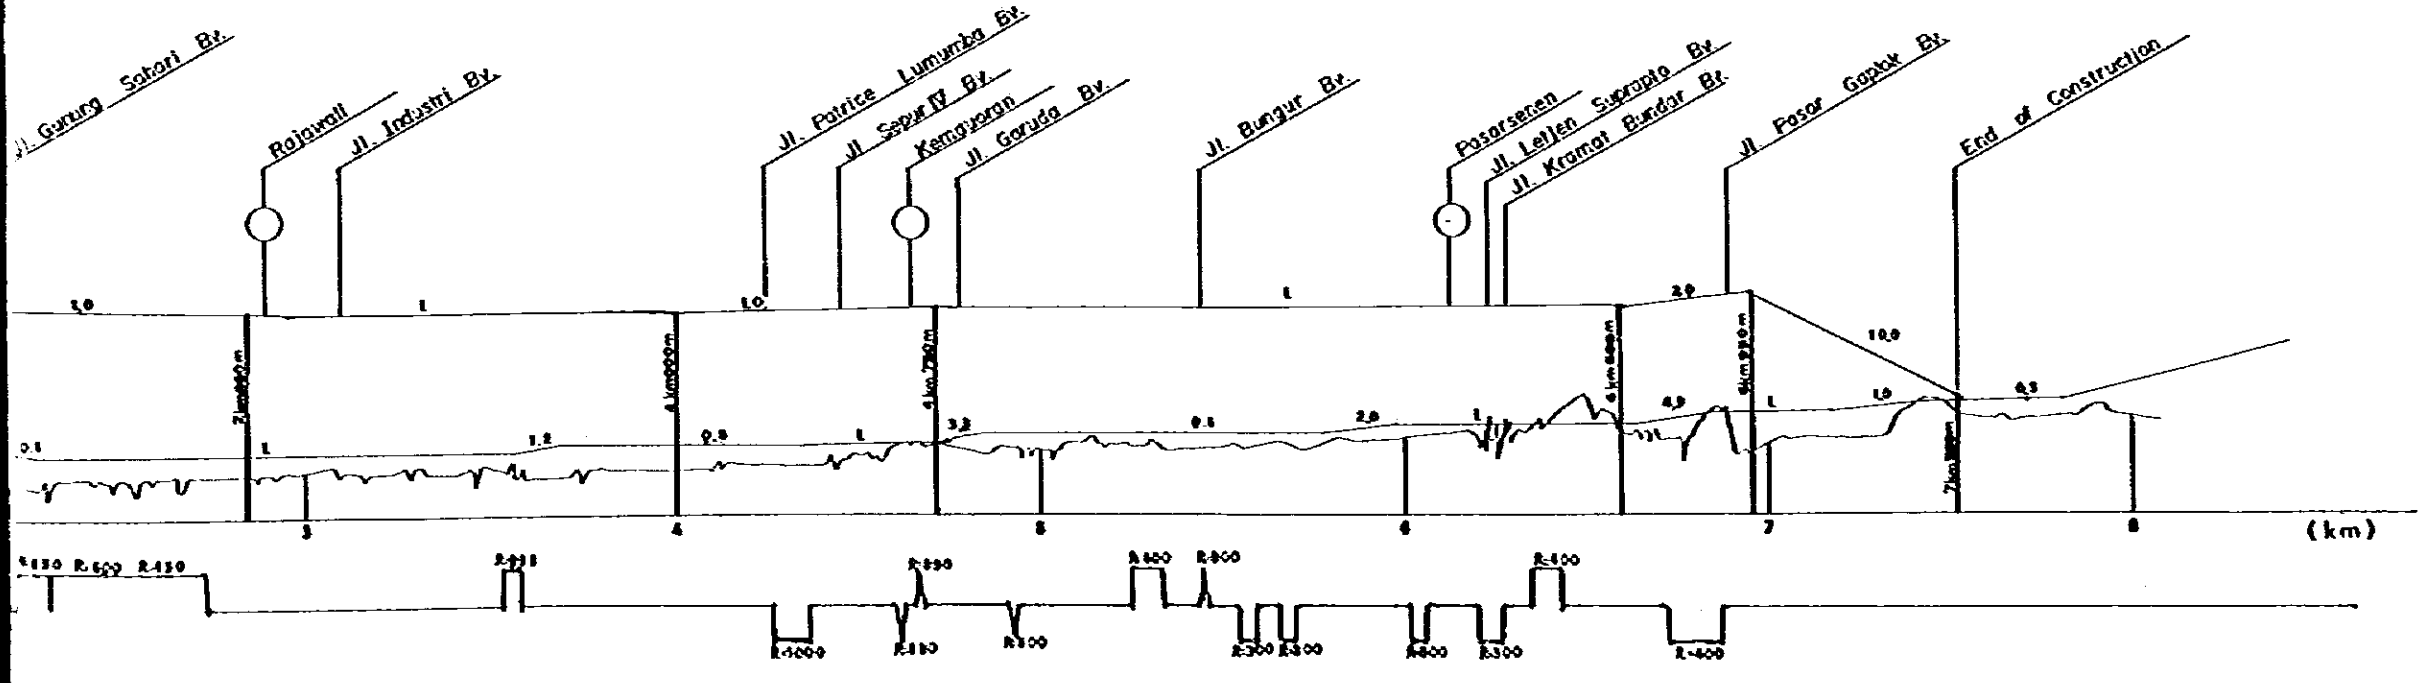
Jl. Gunung Sahari Bv.
Rajawali
Jl. Industri Bv.
Jl. Patrice Lumumba Bv.
Jl. Sapur IV Bv.
Kemayoran
Jl. Garuda Bv.
Jl. Bungur Bv.
Pasarsenen
Jl. Letjen Suprapto Bv.
Jl. Kramat Bundar Bv.
Jl. Pasar Gaplok Bv.
End of Construction

1.0
L
1.0
L
2.0
10.0
0.1
L
1.2
0.8
L
3.3
0.1
2.0
L
4.9
L
1.0
0.3

2km860m
4km000m
4km730m
6km600m
6km950m
7km500m

3
4
5
6
7
8
(km)

R-450 R-600 R-450
R-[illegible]
R-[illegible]
R-600
R-600
R-400
R-1000
R-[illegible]
R-300
R-300
R-300
R-600
R-300
R-400